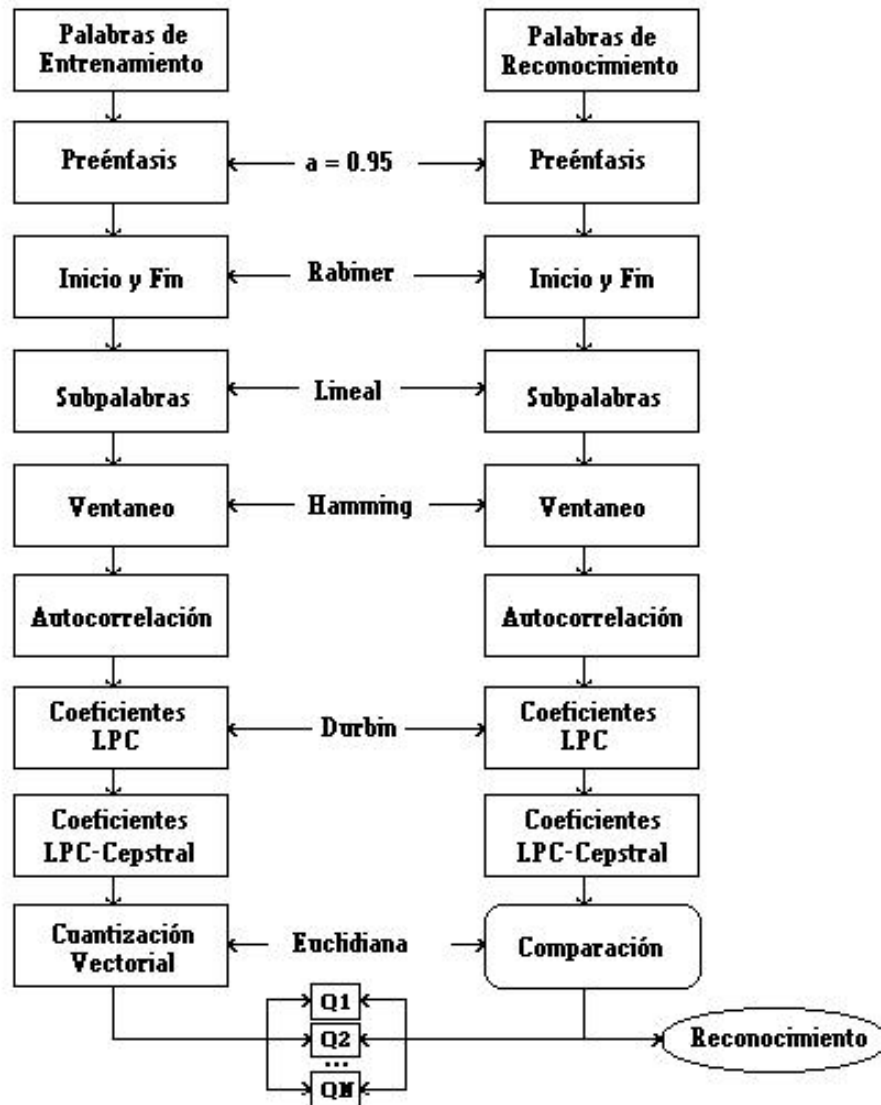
Palabras de Entrenamiento

Palabras de Reconocimiento

Preénfasis

a = 0.95

Preénfasis

Inicio y Fin

Rabiner

Inicio y Fin

Subpalabras

Lineal

Subpalabras

Ventaneo

Hamming

Ventaneo

Autocorrelación

Autocorrelación

Coeficientes LPC

Durbin

Coeficientes LPC

Coeficientes LPC-Cepstral

Coeficientes LPC-Cepstral

Cuantización Vectorial

Euclidiana

Comparación

Q1

Q2

...

QN

Reconocimiento